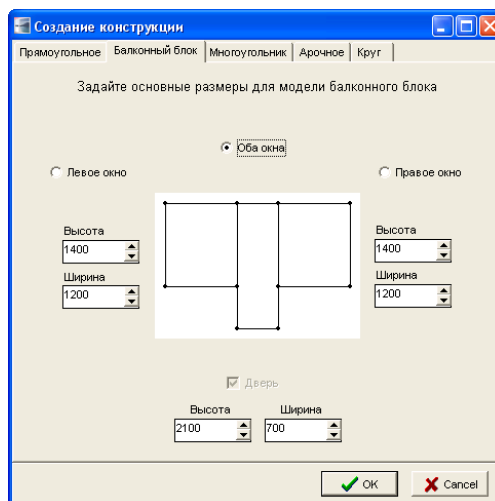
Создание конструкции

Прямоугольное | Балконный блок | Многоугольник | Арочное | Круг

Задайте основные размеры для модели балконного блока

Оба окна

Левое окно

Правое окно

Высота
1400

Ширина
1200

Высота
1400

Ширина
1200

Дверь

Высота
2100

Ширина
700

OK

Cancel